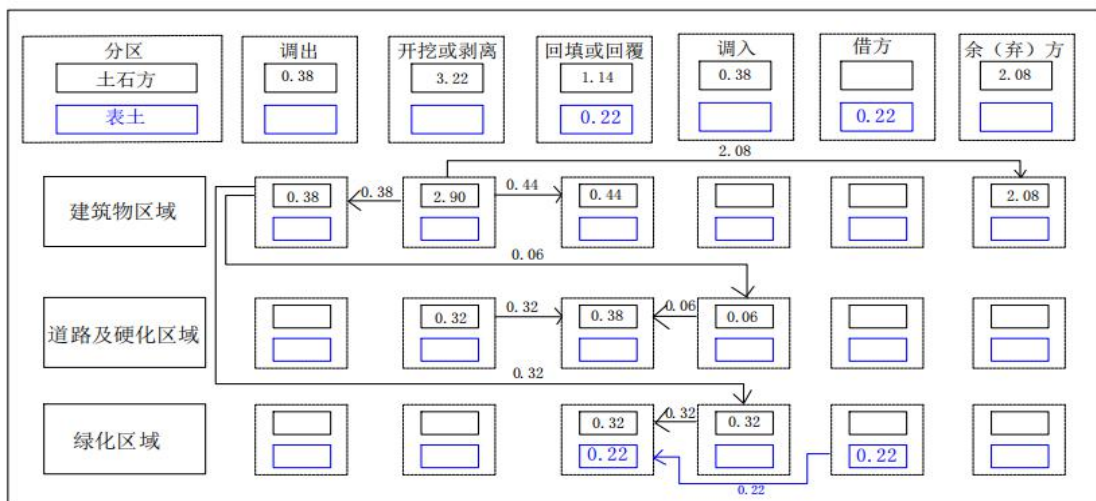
| 分区 | 调出 | 开挖或剥离 | 回填或回覆 | 调入 | 借方 | 余（弃）方 |
|---|---|---|---|---|---|---|
| 土石方 | 0.38 | 3.22 | 1.14 | 0.38 | | 2.08 |
| 表土 | | | 0.22 | | 0.22 | |
| 建筑物区域 | 0.38 | 2.90 | 0.44 | | | 2.08 |
| 道路及硬化区域 | | 0.32 | 0.38 | 0.06 | | |
| 绿化区域 | | | 0.32<br>0.22 | 0.32 | 0.22 | |

2.08
0.38
0.44
0.06
0.32
0.06
0.32
0.32
0.22